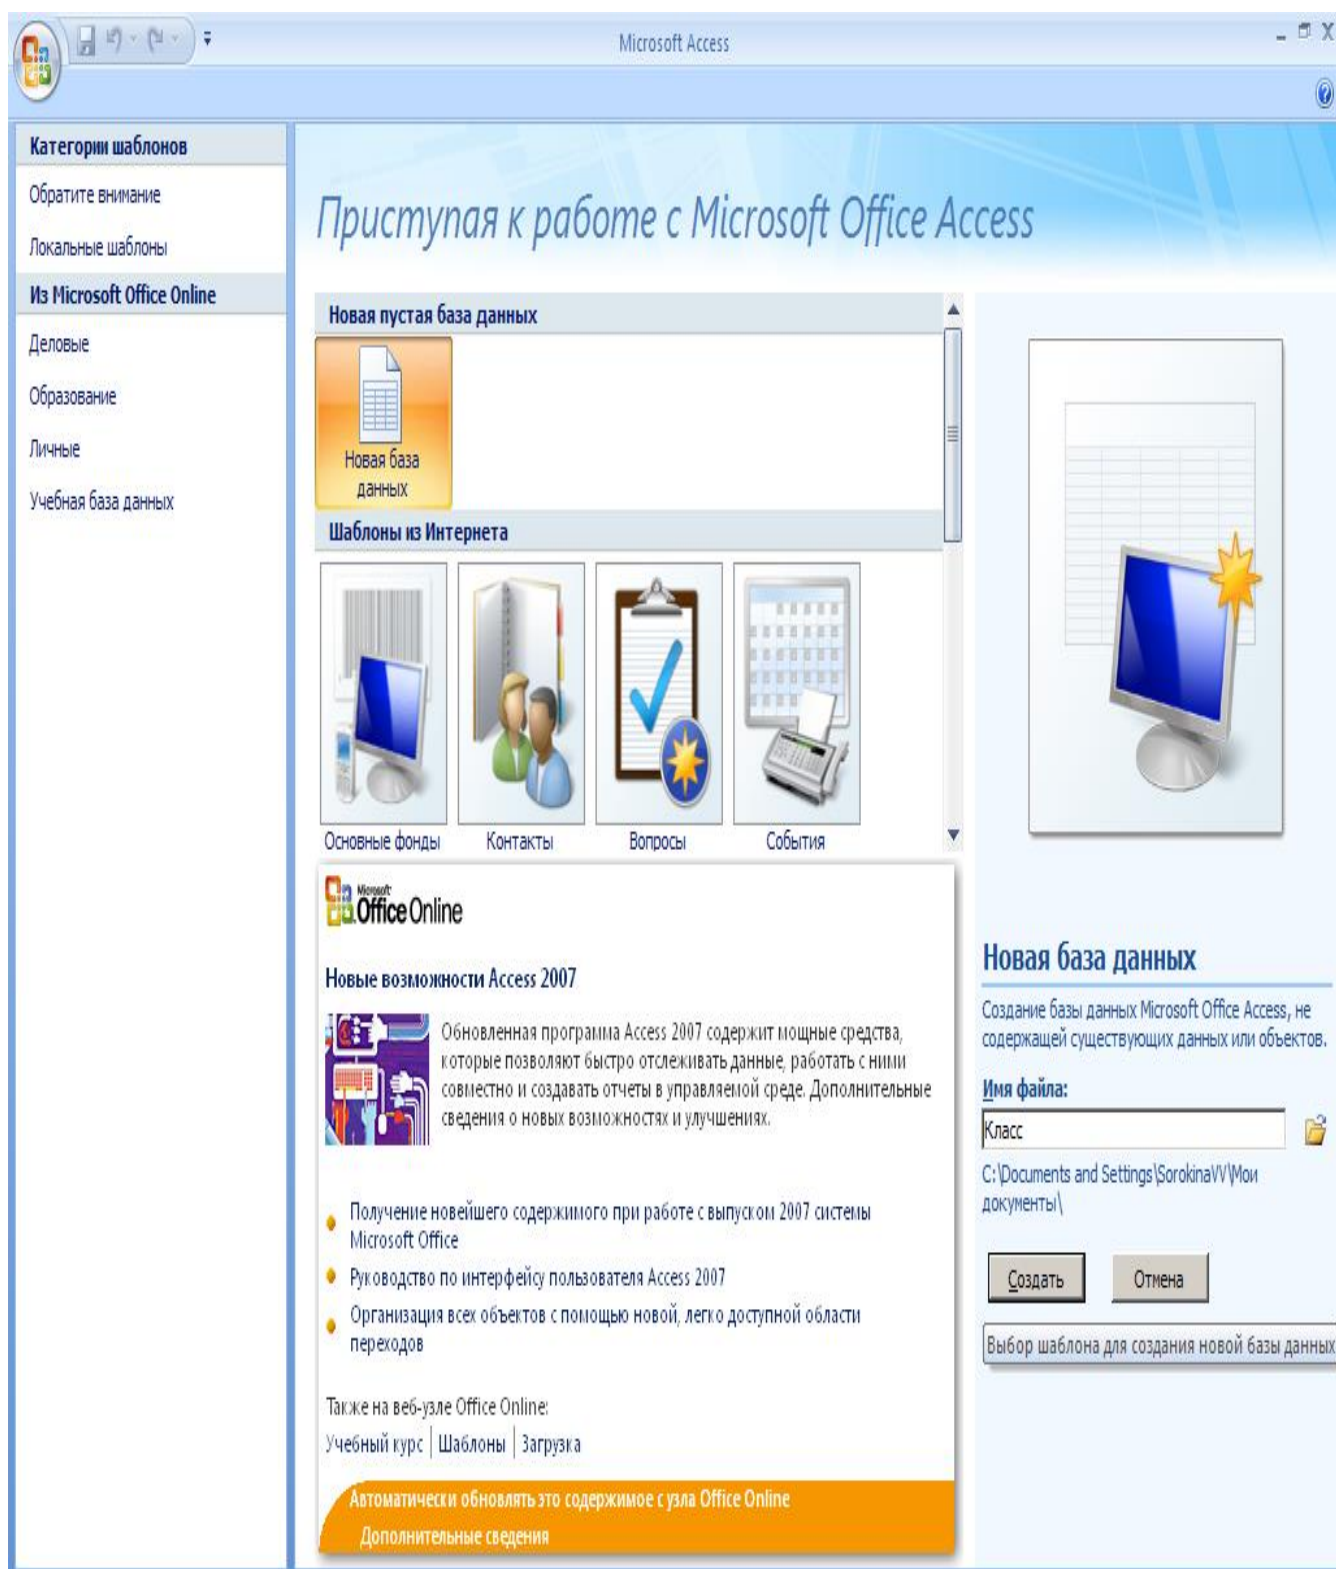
Microsoft Access

Категории шаблонов
Обратите внимание
Локальные шаблоны
Из Microsoft Office Online
Деловые
Образование
Личные
Учебная база данных

Приступая к работе с Microsoft Office Access

Новая пустая база данных

Новая база данных

Шаблоны из Интернета

Основные фонды
Контакты
Вопросы
События

Microsoft Office Online

Новые возможности Access 2007

Обновленная программа Access 2007 содержит мощные средства, которые позволяют быстро отслеживать данные, работать с ними совместно и создавать отчеты в управляемой среде. Дополнительные сведения о новых возможностях и улучшениях.

Получение новейшего содержимого при работе с выпуском 2007 системы Microsoft Office
Руководство по интерфейсу пользователя Access 2007
Организация всех объектов с помощью новой, легко доступной области переходов

Также на веб-узле Office Online:
Учебный курс | Шаблоны | Загрузка

Автоматически обновлять это содержимое с узла Office Online
Дополнительные сведения

Новая база данных

Создание базы данных Microsoft Office Access, не содержащей существующих данных или объектов.

Имя файла:
Класс
C:\Documents and Settings\SorokinaVV\Мои документы\

Создать
Отмена

Выбор шаблона для создания новой базы данных